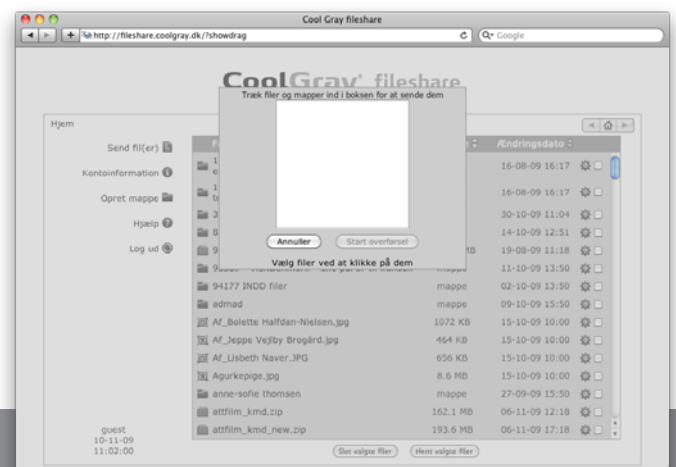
Cool Gray fileshare

http://fileshare.coolgray.dk/?showdrag

Google

CoolGray fileshare

Træk filer og mapper ind i boksen for at sende dem

Annuller

Start overførsel

Vælg filer ved at klikke på dem

Hjem

Send fil(er)

Kontoinformation

Opret mappe

Hjælp

Log ud

Ændringsdato

| Navn | Størrelse | Ændringsdato |
|---|---|---|
| 1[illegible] | | 16-08-09 16:17 |
| 1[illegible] | | 16-08-09 16:17 |
| 3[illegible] | | 30-10-09 11:04 |
| 8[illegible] | | 14-10-09 12:51 |
| 9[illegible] | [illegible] MB | 19-08-09 11:18 |
| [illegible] | mappe | 11-10-09 13:50 |
| 94177 INDD filer | mappe | 02-10-09 13:50 |
| admad | mappe | 09-10-09 15:50 |
| Af_Bolette Halfdan-Nielsen.jpg | 1072 KB | 15-10-09 10:00 |
| Af_Jeppe Vejby Brogård.jpg | 464 KB | 15-10-09 10:00 |
| Af_Lisbeth Naver.JPG | 656 KB | 15-10-09 10:00 |
| Agurkepige.jpg | 8.6 MB | 15-10-09 10:00 |
| anne-sofie thomsen | mappe | 27-09-09 15:50 |
| attfilm_kmd.zip | 162.1 MB | 06-11-09 12:18 |
| attfilm_kmd_new.zip | 193.6 MB | 06-11-09 17:18 |

guest
10-11-09
11:02:00

Slet valgte filer

Hent valgte filer